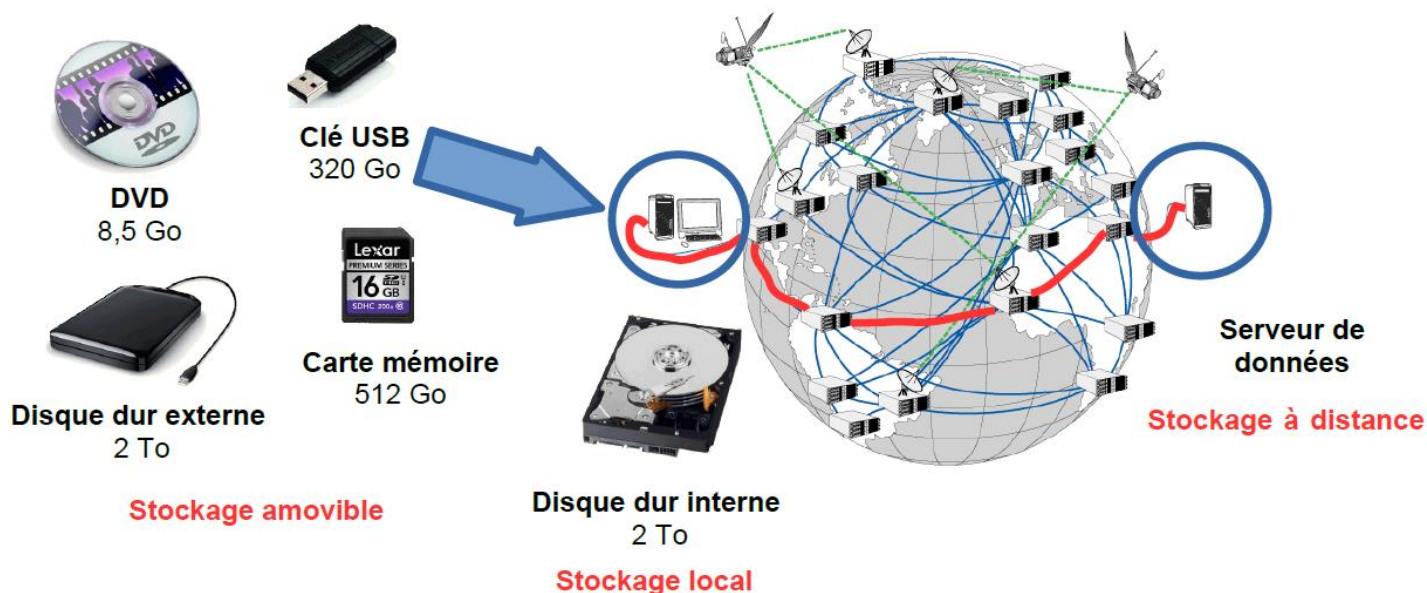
DVD
8,5 Go

Clé USB
320 Go

Lexar
PREMIUM SERIES
16 GB
SDHC

Carte mémoire
512 Go

Disque dur externe
2 To

Stockage amovible

Disque dur interne
2 To

Stockage local

Serveur de données

Stockage à distance